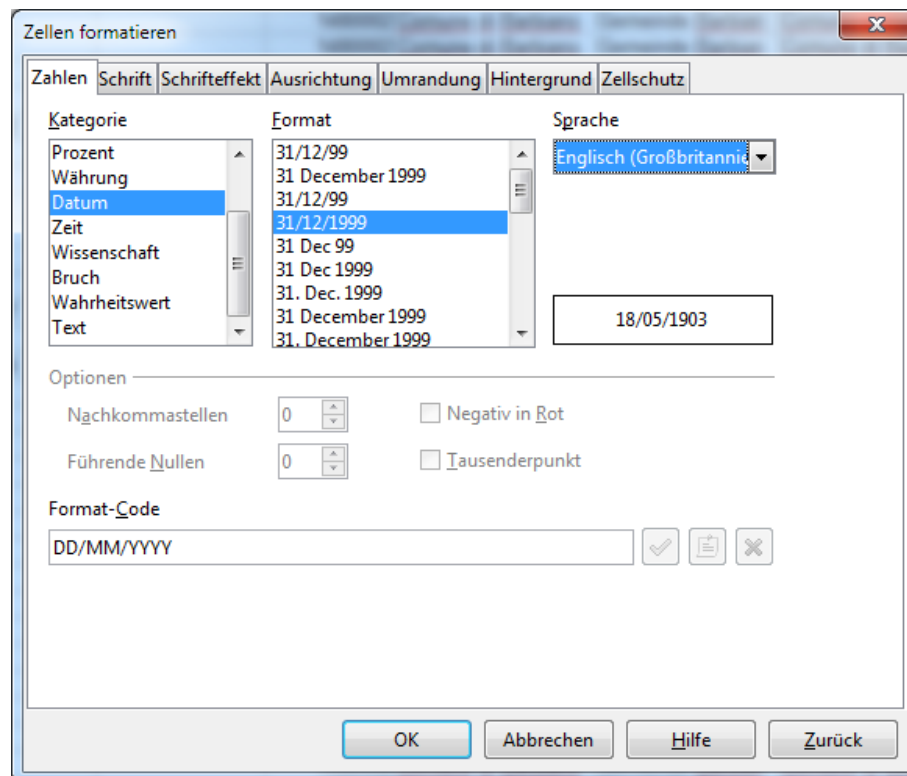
Zellen formatieren

Zahlen | Schrift | Schrifteffekt | Ausrichtung | Umrandung | Hintergrund | Zellschutz

Kategorie
Prozent
Währung
Datum
Zeit
Wissenschaft
Bruch
Wahrheitswert
Text

Format
31/12/99
31 December 1999
31/12/99
31/12/1999
31 Dec 99
31 Dec 1999
31. Dec. 1999
31 December 1999
31. December 1999

Sprache
Englisch (Großbritanni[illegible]

18/05/1903

Optionen
Nachkommastellen 0
Führende Nullen 0
Negativ in Rot
Tausenderpunkt

Format-Code
DD/MM/YYYY

OK
Abbrechen
Hilfe
Zurück